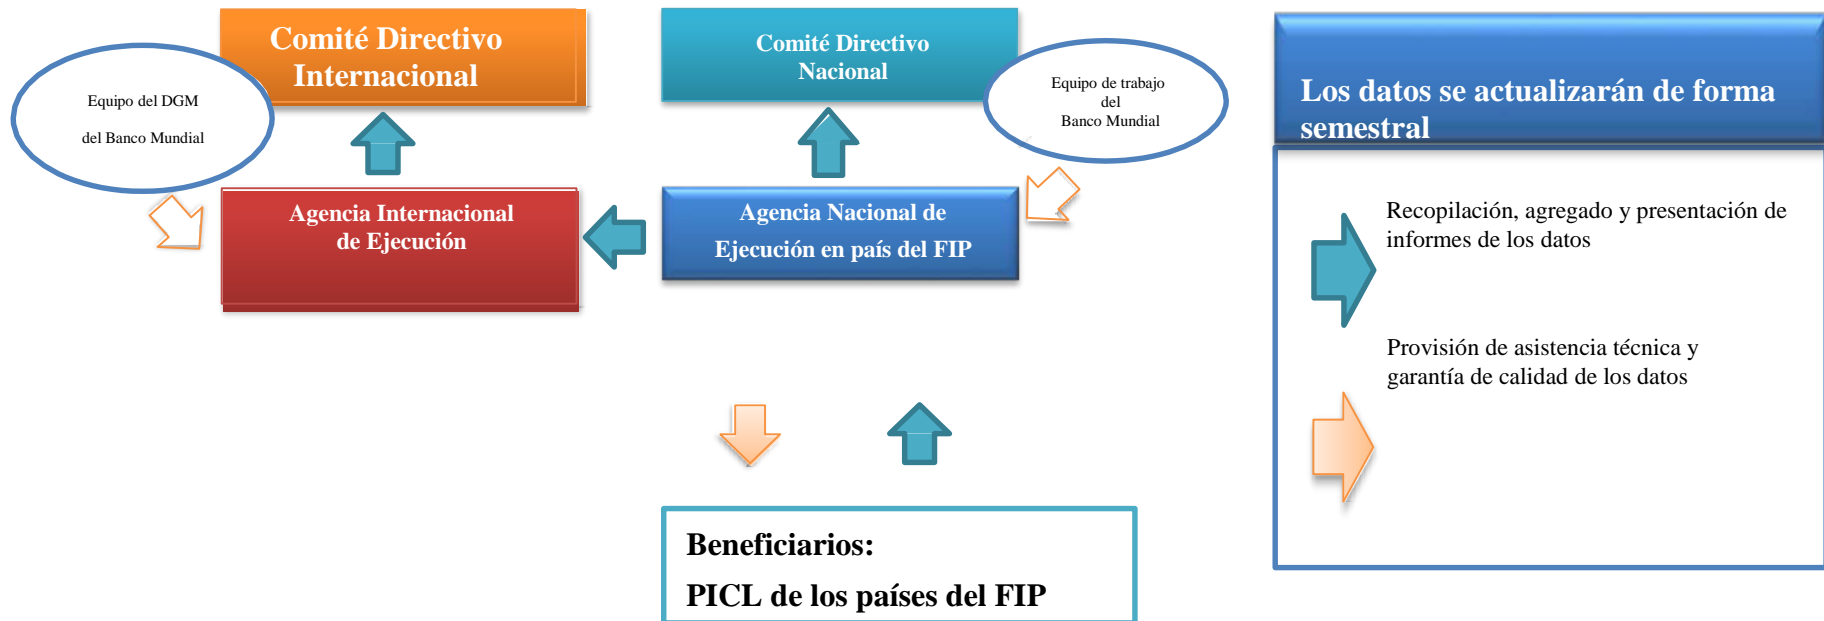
Comité Directivo Internacional

Equipo del DGM

del Banco Mundial

Comité Directivo Nacional

Equipo de trabajo del Banco Mundial

Agencia Internacional de Ejecución

Agencia Nacional de Ejecución en país del FIP

Beneficiarios:

PICL de los países del FIP

Los datos se actualizarán de forma semestral

Recopilación, agregado y presentación de informes de los datos

Provisión de asistencia técnica y garantía de calidad de los datos